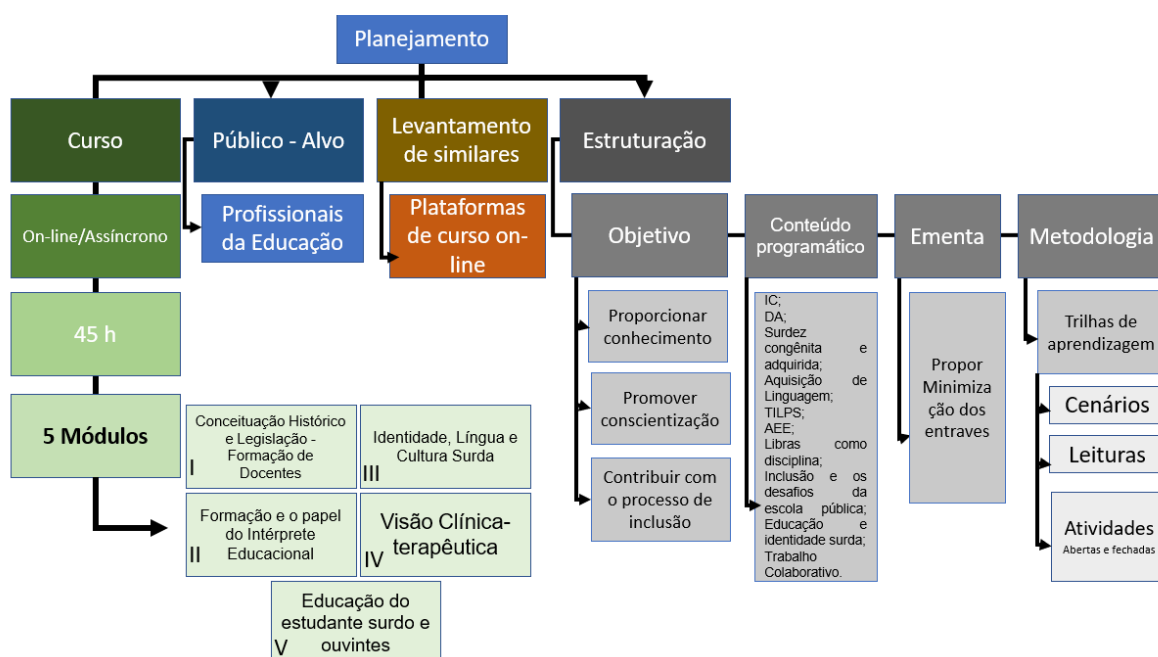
Planejamento

Curso

On-line/Assíncrono

45 h

5 Módulos

Conceituação Histórico e Legislação - Formação de Docentes
I

Identidade, Língua e Cultura Surda
III

Formação e o papel do Intérprete Educacional
II

Visão Clínica-terapêutica
IV

Educação do estudante surdo e ouvintes
V

Público - Alvo

Profissionais da Educação

Levantamento de similares

Plataformas de curso on-line

Estruturação

Objetivo

Proporcionar conhecimento

Promover conscientização

Contribuir com o processo de inclusão

Conteúdo programático

IC;
DA;
Surdez congênita e adquirida;
Aquisição de Linguagem;
TILPS;
AEE;
Libras como disciplina;
Inclusão e os desafios da escola pública;
Educação e identidade surda;
Trabalho Colaborativo.

Ementa

Propor Minimização dos entraves

Metodologia

Trilhas de aprendizagem

Cenários

Leituras

Atividades
Abertas e fechadas